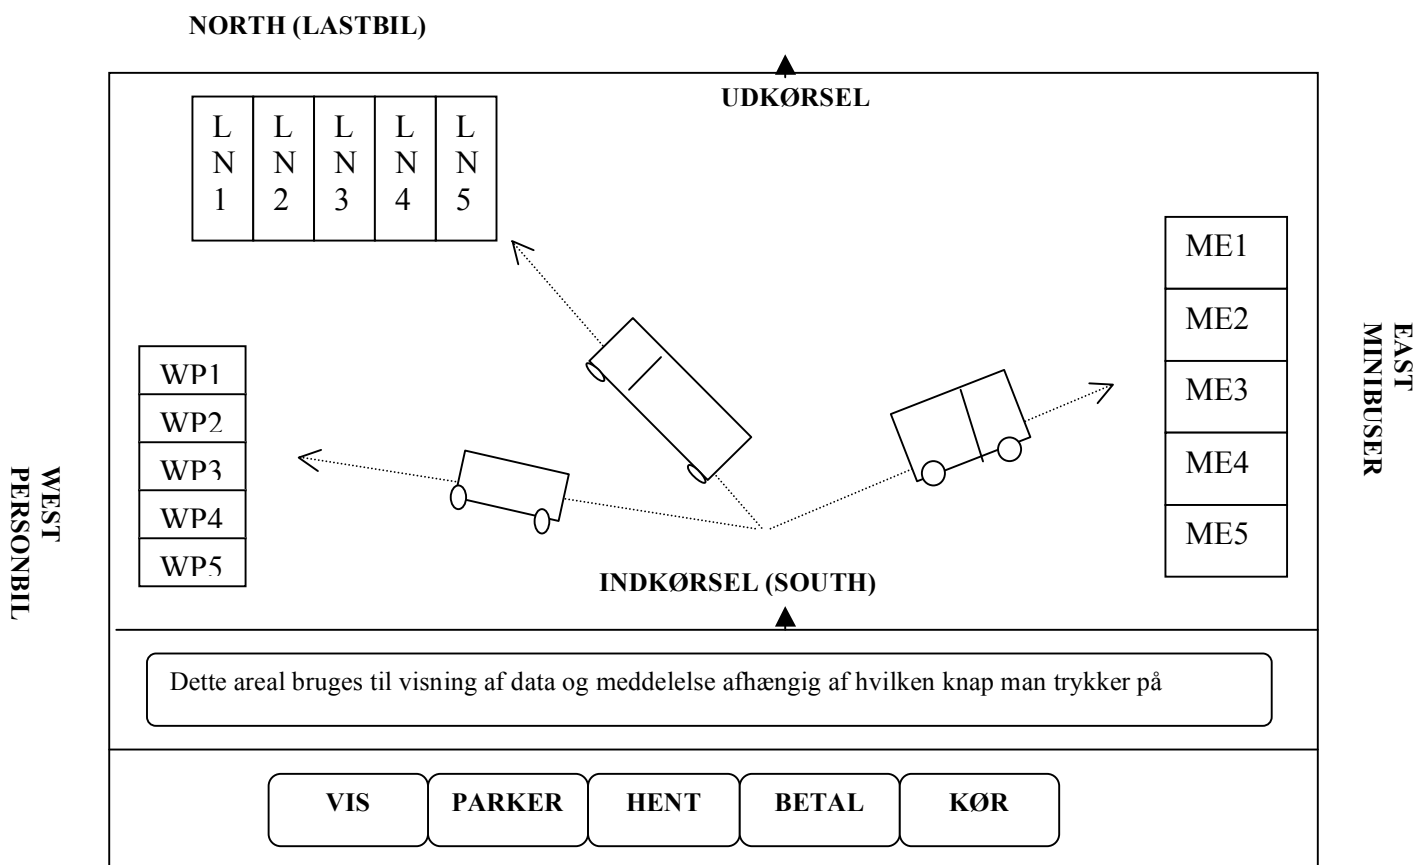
NORTH (LASTBIL)

UDKØRSEL

| LN1 | LN2 | LN3 | LN4 | LN5 |
|---|---|---|---|---|

WEST PERSONBIL

WP1
WP2
WP3
WP4
WP5

ME1
ME2
ME3
ME4
ME5

EAST MINIBUSER

INDKØRSEL (SOUTH)

Dette areal bruges til visning af data og meddelelse afhængig af hvilken knap man trykker på

VIS PARKER HENT BETAL KØR